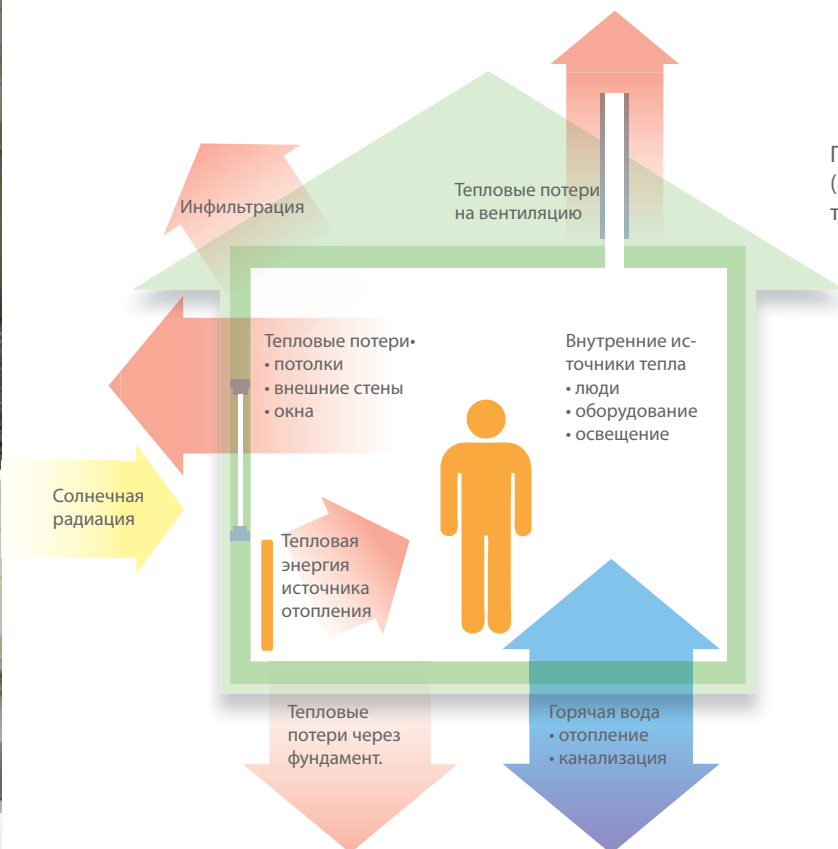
Инфильтрация

Тепловые потери на вентиляцию

П
(
т

Тепловые потери•
• потолки
• внешние стены
• окна

Внутренние источники тепла
• люди
• оборудование
• освещение

Солнечная радиация

Тепловая энергия источника отопления

Тепловые потери через фундамент.

Горячая вода
• отопление
• канализация